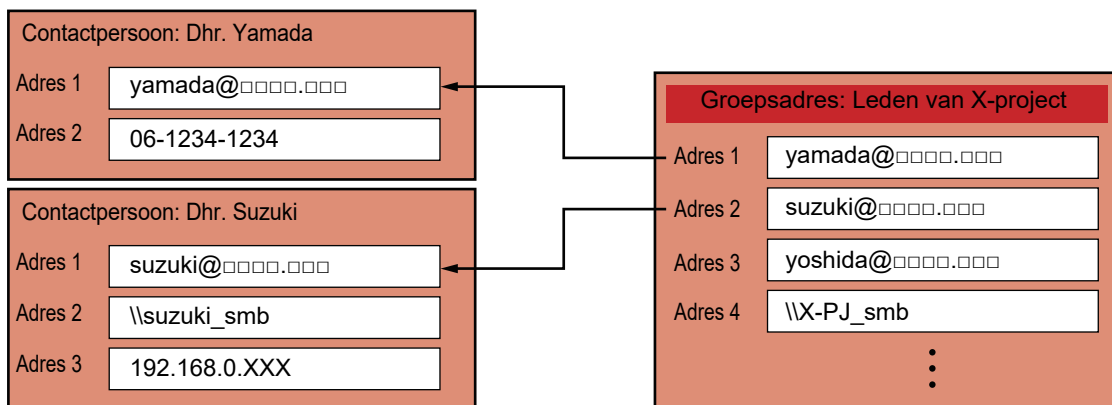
Contactpersoon: Dhr. Yamada

Adres 1 yamada@□□□□.□□□

Adres 2 06-1234-1234

Contactpersoon: Dhr. Suzuki

Adres 1 suzuki@□□□□.□□□

Adres 2 \\suzuki_smb

Adres 3 192.168.0.XXX

Groepsadres: Leden van X-project

Adres 1 yamada@□□□□.□□□

Adres 2 suzuki@□□□□.□□□

Adres 3 yoshida@□□□□.□□□

Adres 4 \\X-PJ_smb